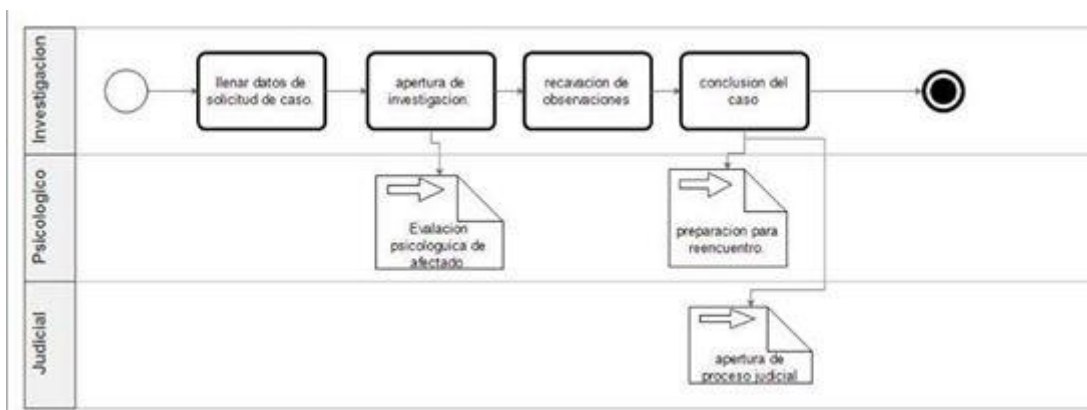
Investigacion

llenar datos de solicitud de caso.

apertura de investigacion.

recavacion de observaciones

conclusion del caso

Psicologico

Evalacion psicologuica de afectado

preparacion para reencuentro.

Judicial

apertura de proceso judicial.